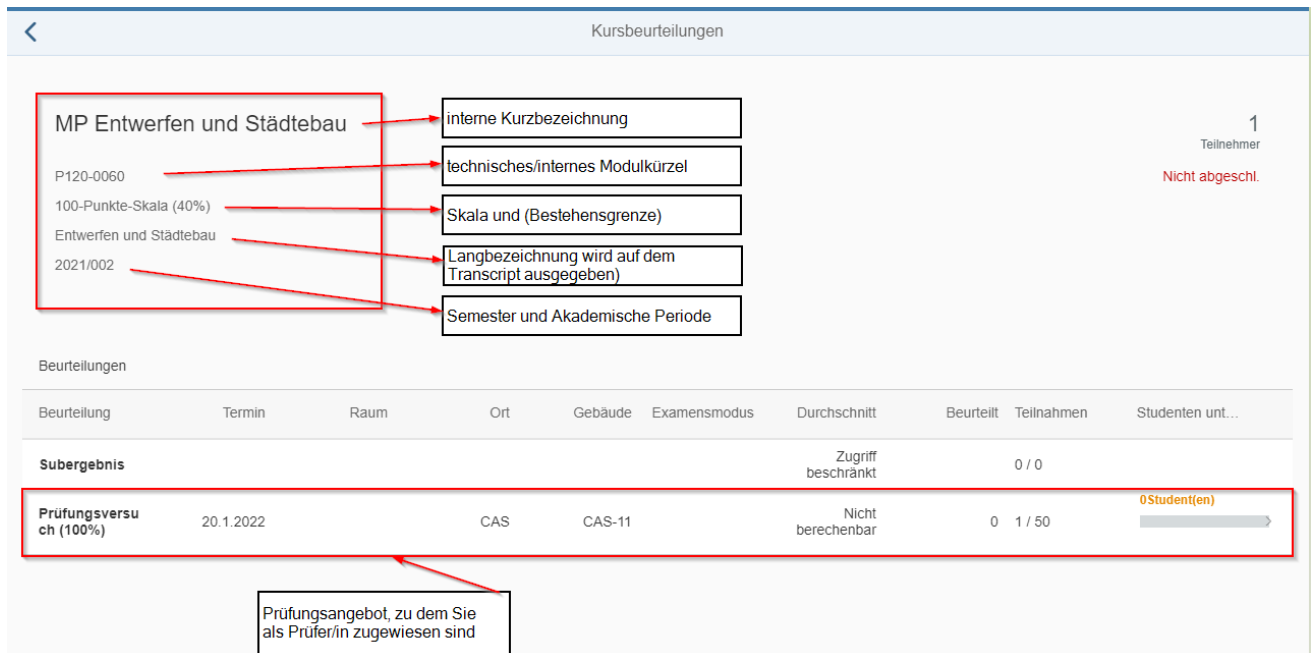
Kursbeurteilungen

MP Entwerfen und Städtebau

P120-0060

100-Punkte-Skala (40%)

Entwerfen und Städtebau

2021/002

interne Kurzbezeichnung

technisches/internes Modulkürzel

Skala und (Bestehensgrenze)

Langbezeichnung wird auf dem Transcript ausgegeben)

Semester und Akademische Periode

1
Teilnehmer

Nicht abgeschl.

Beurteilungen

| Beurteilung | Termin | Raum | Ort | Gebäude | Examensmodus | Durchschnitt | Beurteilt | Teilnahmen | Studenten unt… |
|---|---|---|---|---|---|---|---|---|---|
| Subergebnis | | | | | | Zugriff beschränkt | | 0 / 0 | |
| Prüfungsversuch (100%) | 20.1.2022 | | CAS | CAS-11 | | Nicht berechenbar | 0 | 1 / 50 | 0Student(en) |

Prüfungsangebot, zu dem Sie als Prüfer/in zugewiesen sind